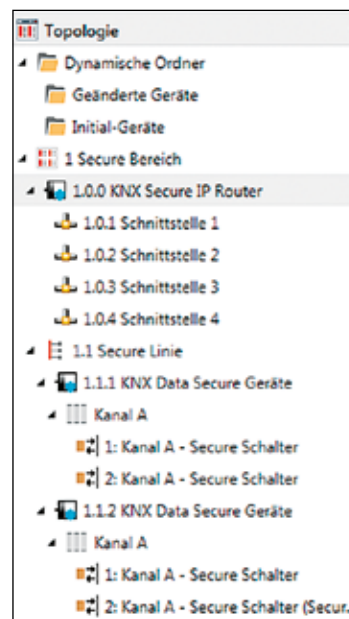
Topologie
Dynamische Ordner
Geänderte Geräte
Initial-Geräte
1 Secure Bereich
1.0.0 KNX Secure IP Router
1.0.1 Schnittstelle 1
1.0.2 Schnittstelle 2
1.0.3 Schnittstelle 3
1.0.4 Schnittstelle 4
1.1 Secure Linie
1.1.1 KNX Data Secure Geräte
Kanal A
1: Kanal A - Secure Schalter
2: Kanal A - Secure Schalter
1.1.2 KNX Data Secure Geräte
Kanal A
1: Kanal A - Secure Schalter
2: Kanal A - Secure Schalter (Secur.